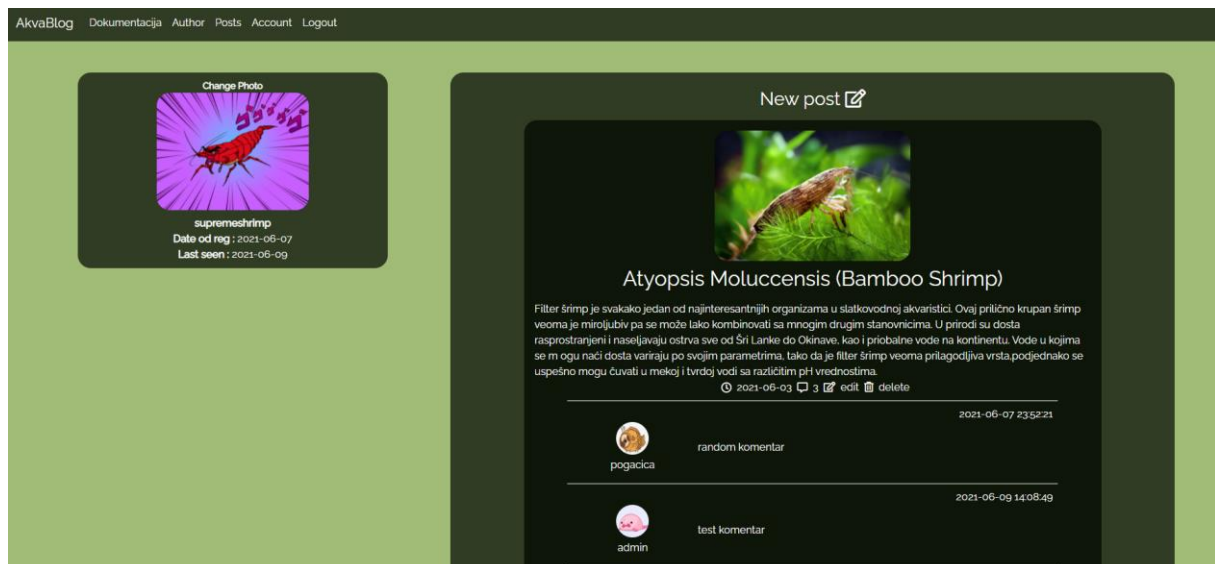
AkvaBlog Dokumentacija Author Posts Account Logout

Change Photo

supremeshrimp
Date od reg : 2021-06-07
Last seen : 2021-06-09

New post

Atyopsis Moluccensis (Bamboo Shrimp)

Filter šrimp je svakako jedan od najinteresantnijih organizama u slatkovodnoj akvaristici. Ovaj prilično krupan šrimp veoma je miroljubiv pa se može lako kombinovati sa mnogim drugim stanovnicima. U prirodi su dosta rasprostranjeni i naseljavaju ostrva sve od Šri Lanke do Okinave, kao i priobalne vode na kontinentu. Vode u kojima se m ogu naći dosta variraju po svojim parametrima, tako da je filter šrimp veoma prilagodljiva vrsta,podjednako se uspešno mogu čuvati u mekoj i tvrdoj vodi sa različitim pH vrednostima.

2021-06-03 3 edit delete

2021-06-07 23:52:21

pogacica

random komentar

2021-06-09 14:08:49

admin

test komentar